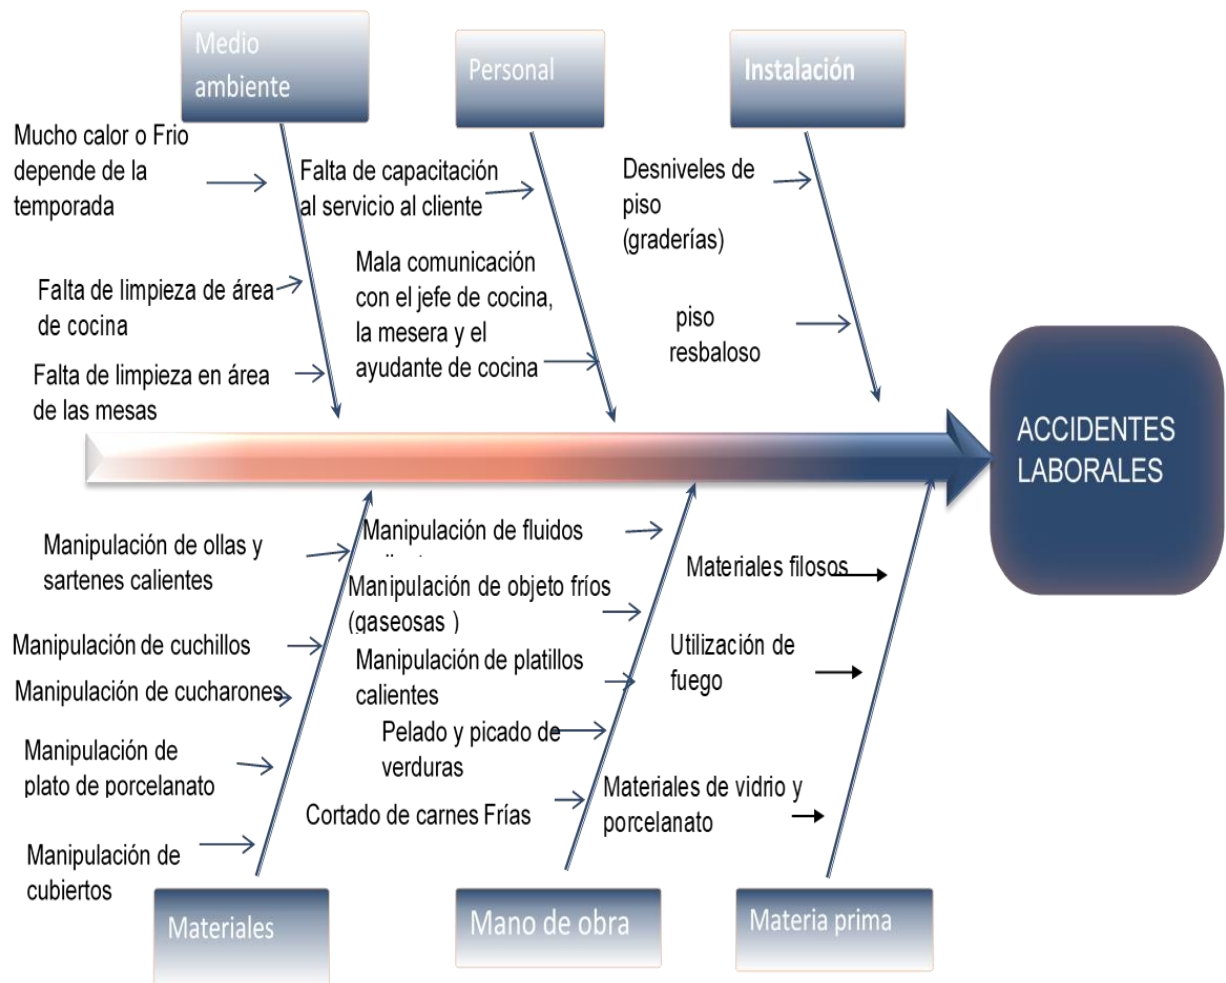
Medio ambiente

Personal

Instalación

Mucho calor o Frio depende de la temporada

Falta de limpieza de área de cocina

Falta de limpieza en área de las mesas

Falta de capacitación al servicio al cliente

Mala comunicación con el jefe de cocina, la mesera y el ayudante de cocina

Desniveles de piso (graderías)

piso resbaloso

ACCIDENTES LABORALES

Manipulación de ollas y sartenes calientes

Manipulación de cuchillos

Manipulación de cucharones

Manipulación de plato de porcelanato

Manipulación de cubiertos

Manipulación de fluidos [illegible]

Manipulación de objeto fríos (gaseosas )

Manipulación de platillos calientes

Pelado y picado de verduras

Cortado de carnes Frías

Materiales filosos

Utilización de fuego

Materiales de vidrio y porcelanato

Materiales

Mano de obra

Materia prima